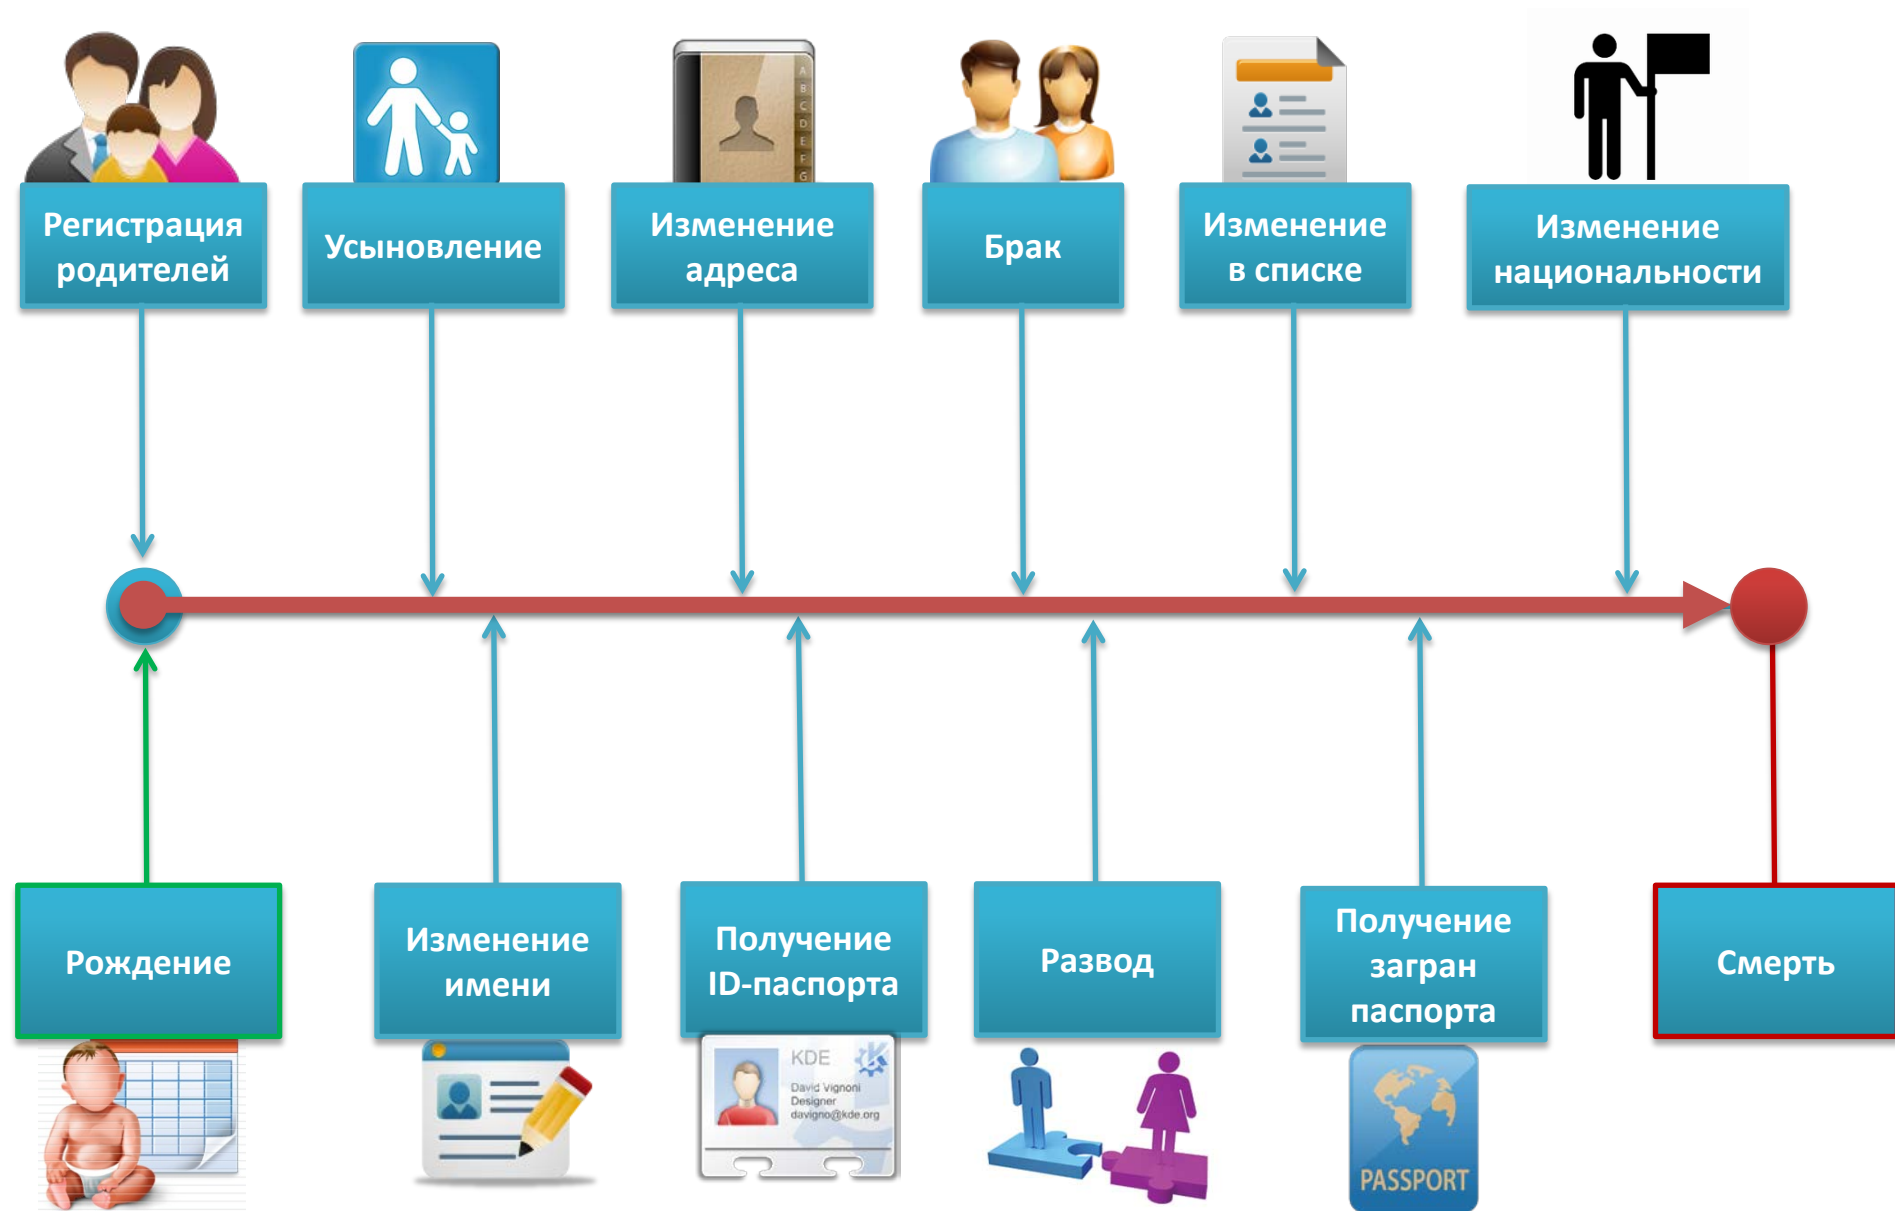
Регистрация родителей

Усыновление

Изменение адреса

Брак

Изменение в списке

Изменение национальности

A B C D E F G

Рождение

Изменение имени

Получение ID-паспорта

KDE
David Vignoni
Designer
davigno@kde.org

Развод

Получение загран паспорта

PASSPORT

Смерть